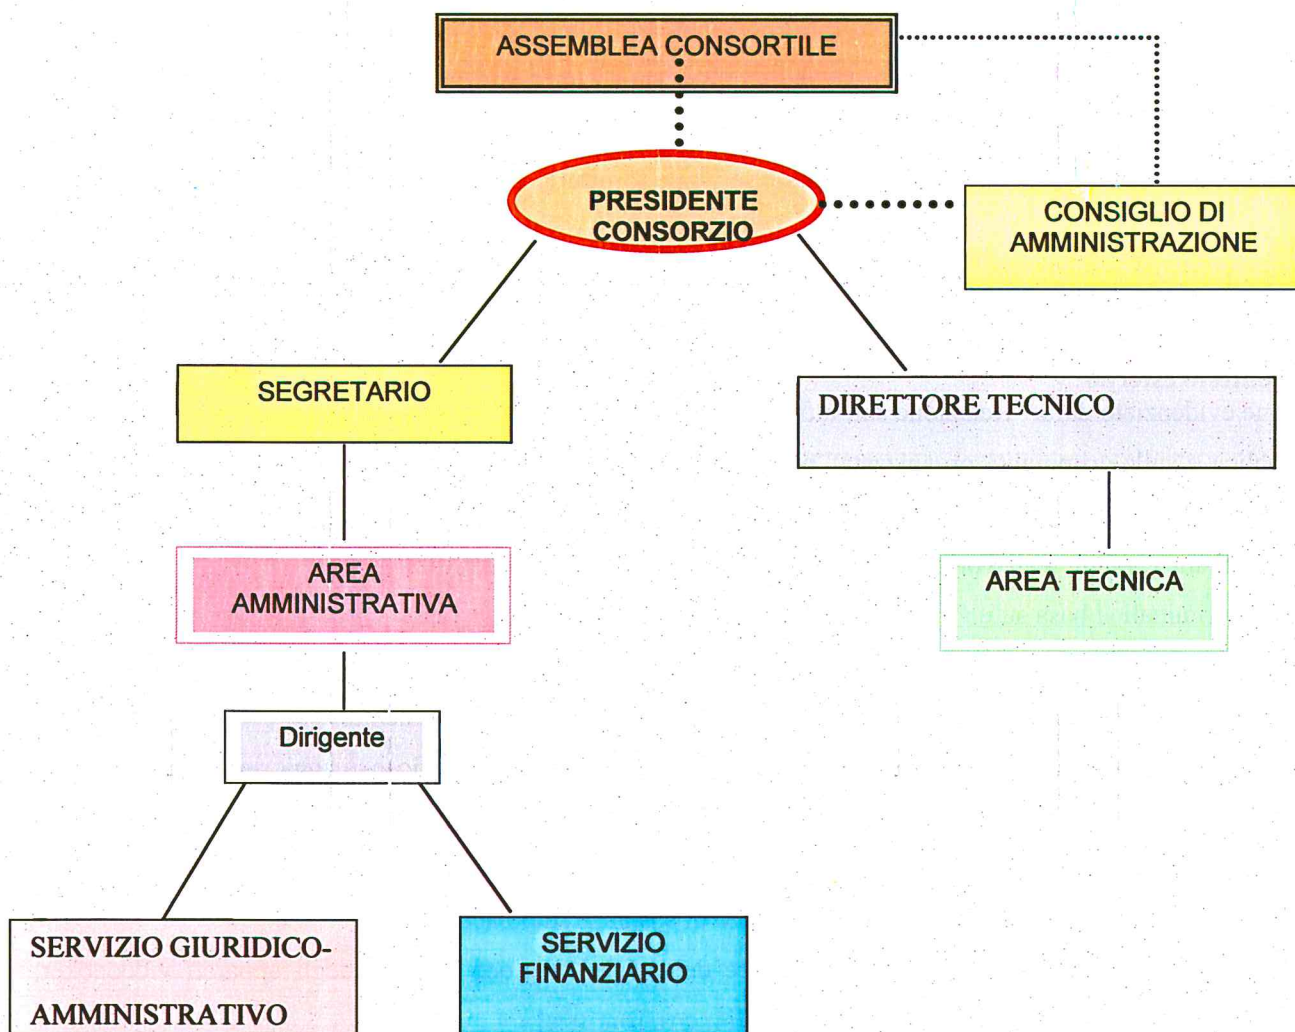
ASSEMBLEA CONSORTILE

PRESIDENTE CONSORZIO

CONSIGLIO DI AMMINISTRAZIONE

SEGRETARIO

DIRETTORE TECNICO

AREA AMMINISTRATIVA

AREA TECNICA

Dirigente

SERVIZIO GIURIDICO-AMMINISTRATIVO

SERVIZIO FINANZIARIO